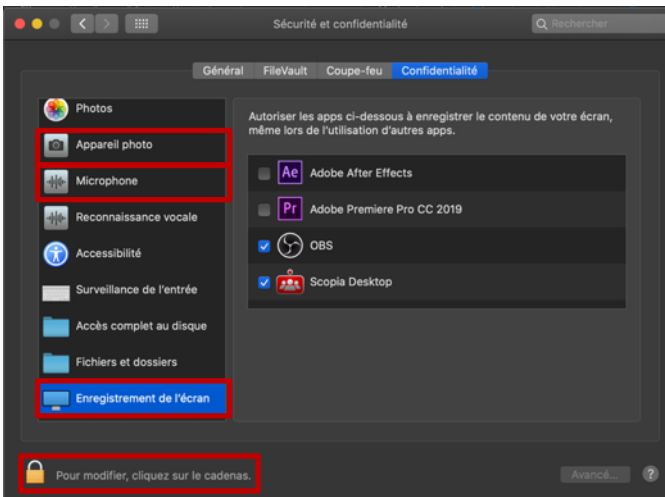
Sécurité et confidentialité

Rechercher

Général FileVault Coupe-feu Confidentialité

Photos
Appareil photo
Microphone
Reconnaissance vocale
Accessibilité
Surveillance de l'entrée
Accès complet au disque
Fichiers et dossiers
Enregistrement de l'écran

Autoriser les apps ci-dessous à enregistrer le contenu de votre écran, même lors de l'utilisation d'autres apps.

Ae Adobe After Effects
Pr Adobe Premiere Pro CC 2019
OBS
Scopia Desktop

Pour modifier, cliquez sur le cadenas.

Avancé...

?